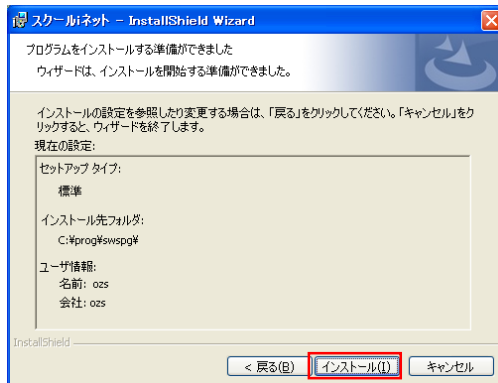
スクールiネット - InstallShield Wizard

プログラムをインストールする準備ができました

ウィザードは、インストールを開始する準備ができました。

インストールの設定を参照したり変更する場合は、「戻る」をクリックしてください。「キャンセル」をクリックすると、ウィザードを終了します。

現在の設定:

セットアップ タイプ:

標準

インストール先フォルダ:

C:¥prog¥swspg¥

ユーザ情報:

名前: ozs

会社: ozs

InstallShield

< 戻る(B)

インストール(I)

キャンセル